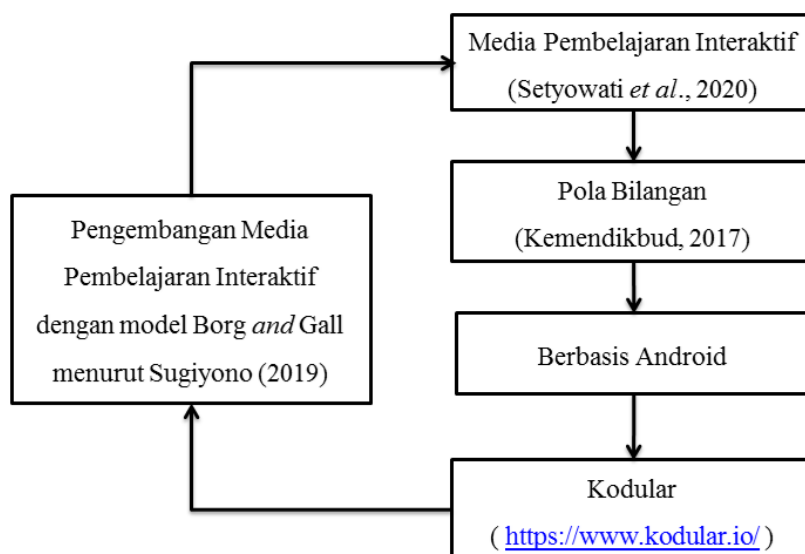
Media Pembelajaran Interaktif (Setyowati *et al*., 2020)

Pola Bilangan (Kemendikbud, 2017)

Berbasis Android

Kodular ( https://www.kodular.io/ )

Pengembangan Media Pembelajaran Interaktif dengan model Borg *and* Gall menurut Sugiyono (2019)